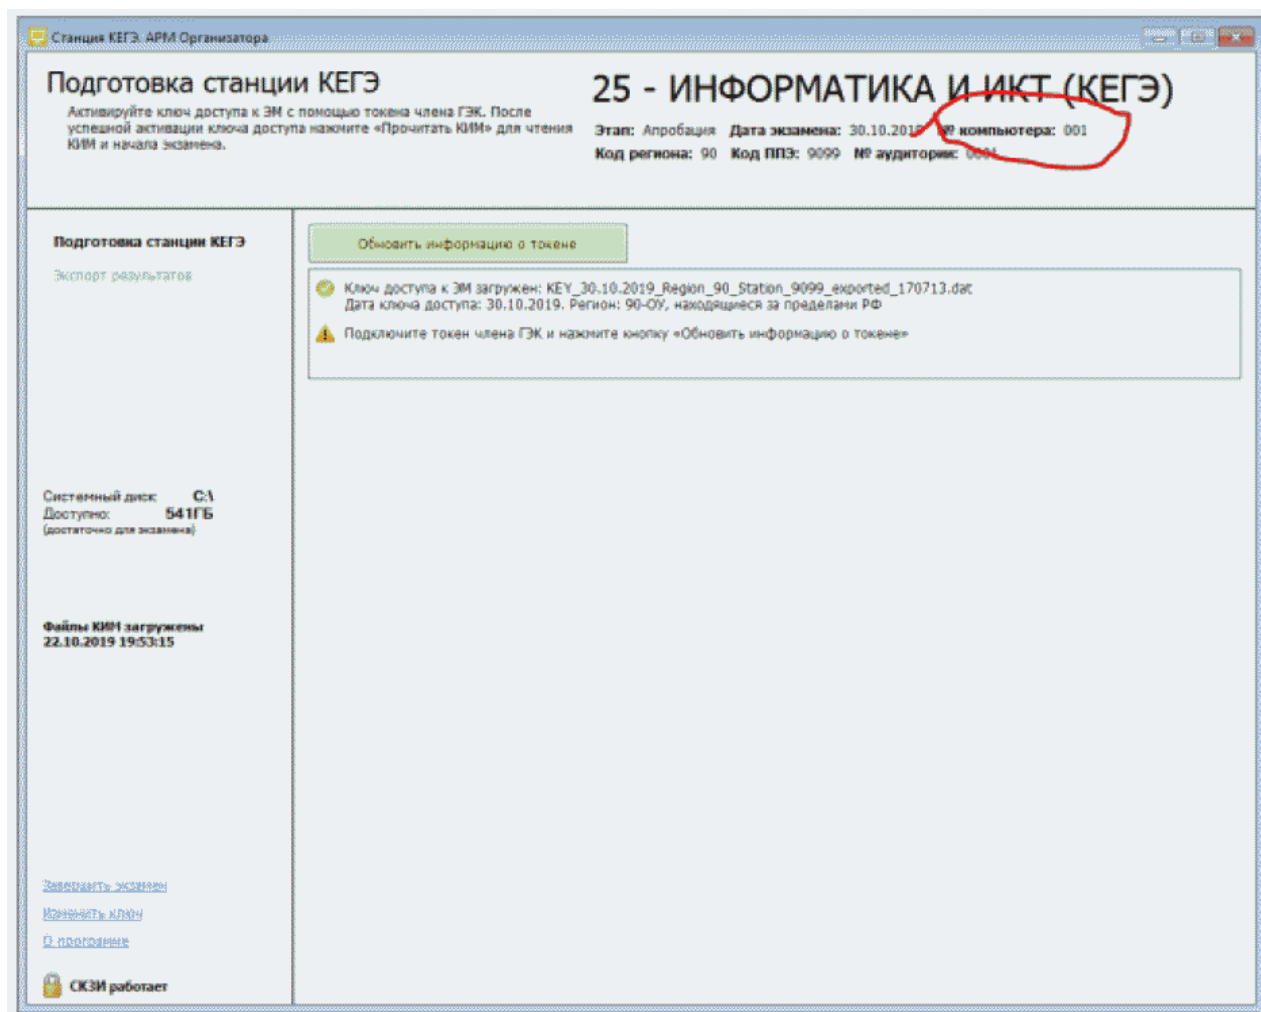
Станция КЕГЭ. АРМ Организатора

Подготовка станции КЕГЭ

Активируйте ключ доступа к ЭМ с помощью токена члена ГЭК. После успешной активации ключа доступа нажмите «Прочитать КИМ» для чтения КИМ и начала экзамена.

25 - ИНФОРМАТИКА И ИКТ (КЕГЭ)

Этап: Апробация Дата экзамена: 30.10.2019 № компьютера: 001
Код региона: 90 Код ППЭ: 9099 № аудитории: 0001

Подготовка станции КЕГЭ

Экспорт результатов

Обновить информацию о токене

Ключ доступа к ЭМ загружен: KEY_30.10.2019_Region_90_Station_9099_exported_170713.dat
Дата ключа доступа: 30.10.2019. Регион: 90-ОУ, находящиеся за пределами РФ

Подключите токен члена ГЭК и нажмите кнопку «Обновить информацию о токене»

Системный диск: C:\
Доступно: 541ГБ
(достаточно для экзамена)

Файлы КИМ загружены
22.10.2019 19:53:15

Завершить экзамен
Изменить ключ
О программе

СКЗИ работает